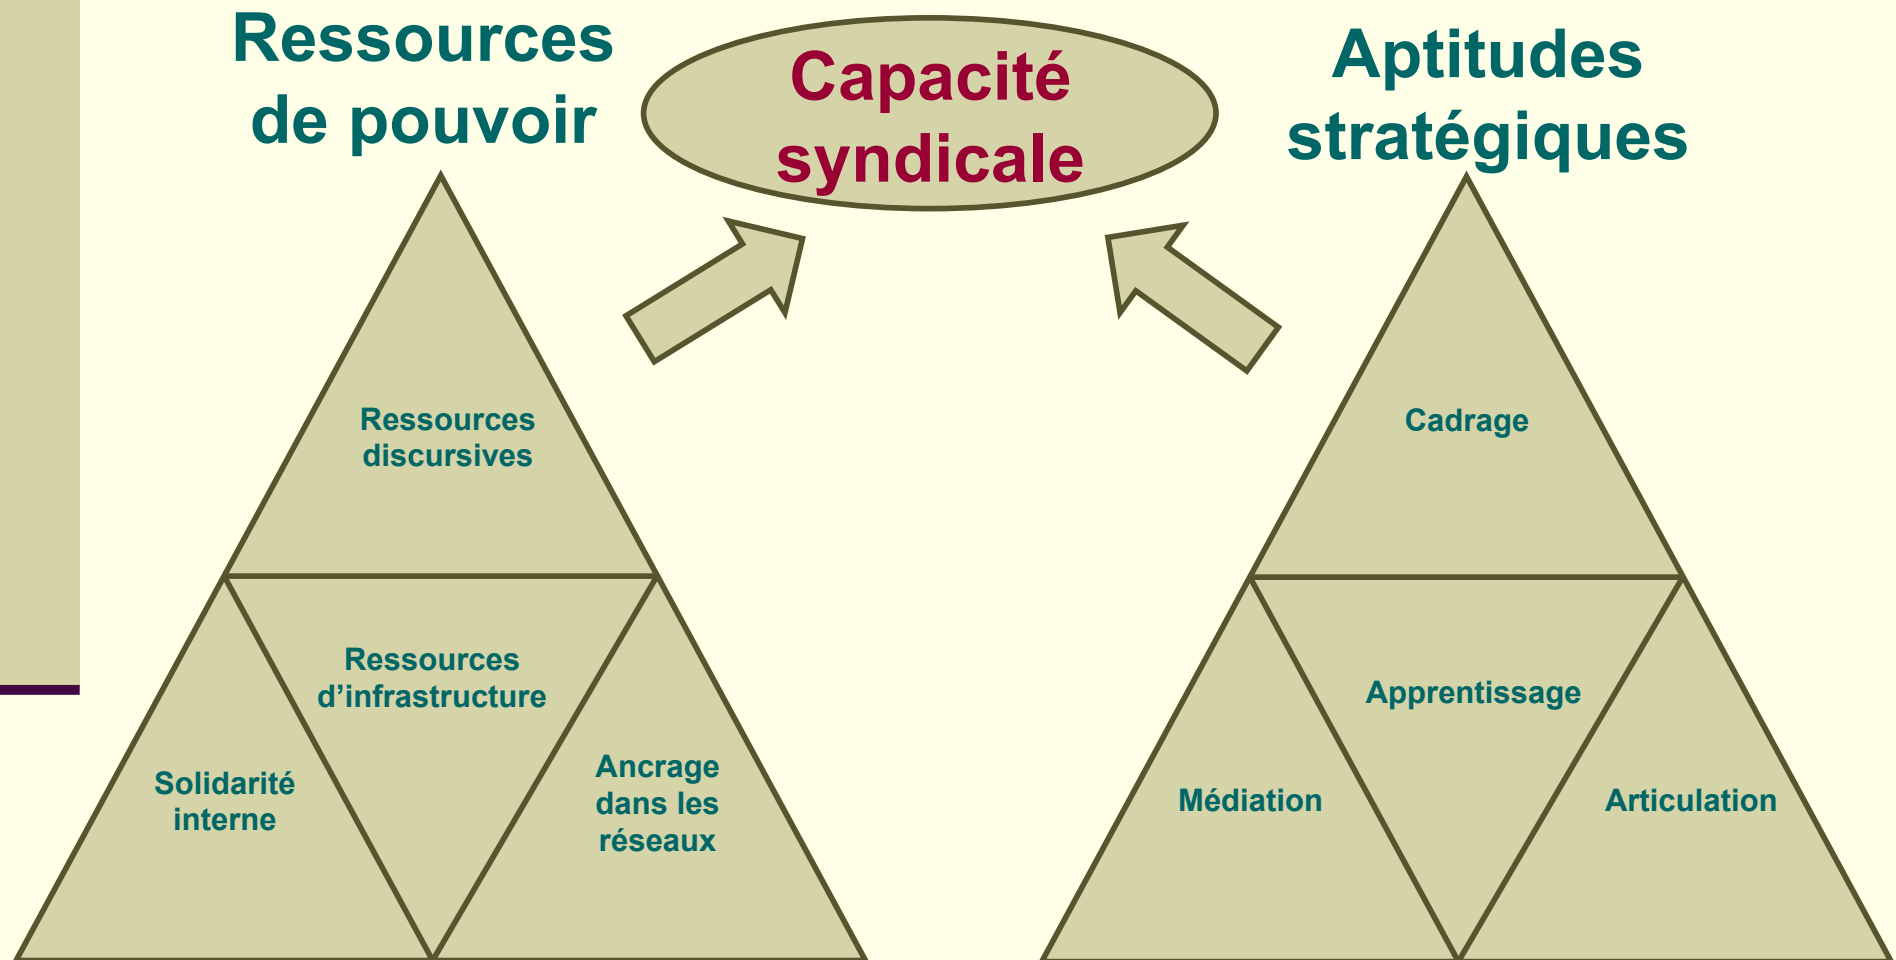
Ressources de pouvoir

Capacité syndicale

Aptitudes stratégiques

Ressources discursives

Ressources d’infrastructure

Solidarité interne

Ancrage dans les réseaux

Cadrage

Apprentissage

Médiation

Articulation